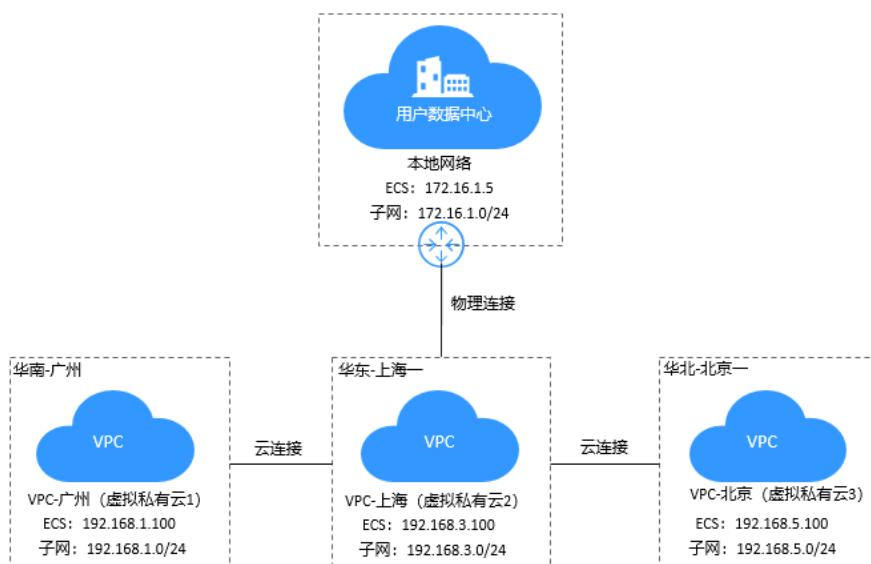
用户数据中心

本地网络
ECS：172.16.1.5
子网：172.16.1.0/24

物理连接

华南-广州
VPC
VPC-广州（虚拟私有云1）
ECS：192.168.1.100
子网：192.168.1.0/24

云连接

华东-上海一
VPC
VPC-上海（虚拟私有云2）
ECS：192.168.3.100
子网：192.168.3.0/24

云连接

华北-北京一
VPC
VPC-北京（虚拟私有云3）
ECS：192.168.5.100
子网：192.168.5.0/24